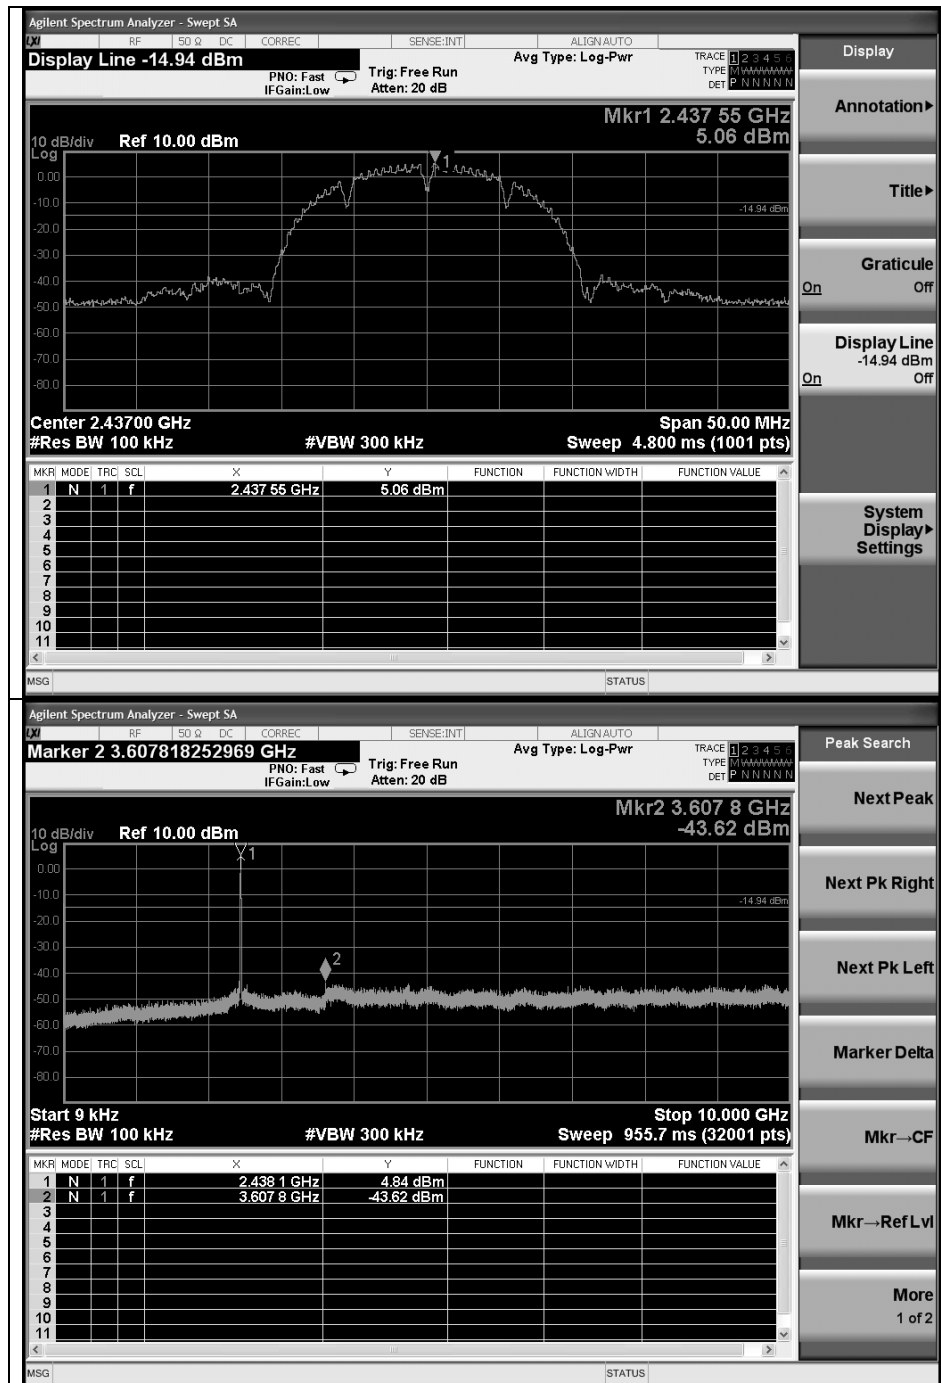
Agilent Spectrum Analyzer - Swept SA

RF | 50 Ω | DC | CORREC | SENSE:INT | ALIGN AUTO

Display Line -14.94 dBm

PNO: Fast
IFGain:Low

Trig: Free Run
Atten: 20 dB

Avg Type: Log-Pwr

TRACE 1 2 3 4 5 6
TYPE M WWWWW
DET P N N N N N

Mkr1 2.437 55 GHz
5.06 dBm

10 dB/div Ref 10.00 dBm
Log

0.00
-10.0
-20.0
-30.0
-40.0
-50.0
-60.0
-70.0
-80.0

-14.94 dBm

Center 2.43700 GHz
#Res BW 100 kHz
#VBW 300 kHz
Span 50.00 MHz
Sweep 4.800 ms (1001 pts)

| MKR | MODE | TRC | SCL | X | Y | FUNCTION | FUNCTION WIDTH | FUNCTION VALUE |
|---|---|---|---|---|---|---|---|---|
| 1 | N | 1 | f | 2.437 55 GHz | 5.06 dBm | | | |
| 2 | | | | | | | | |
| 3 | | | | | | | | |
| 4 | | | | | | | | |
| 5 | | | | | | | | |
| 6 | | | | | | | | |
| 7 | | | | | | | | |
| 8 | | | | | | | | |
| 9 | | | | | | | | |
| 10 | | | | | | | | |
| 11 | | | | | | | | |

MSG
STATUS

Display
Annotation▸
Title▸
Graticule
On Off
Display Line
-14.94 dBm
On Off
System Display▸ Settings

Agilent Spectrum Analyzer - Swept SA

RF | 50 Ω | DC | CORREC | SENSE:INT | ALIGN AUTO

Marker 2 3.607818252969 GHz

PNO: Fast
IFGain:Low

Trig: Free Run
Atten: 20 dB

Avg Type: Log-Pwr

TRACE 1 2 3 4 5 6
TYPE M WWWWW
DET P N N N N N

Mkr2 3.607 8 GHz
-43.62 dBm

10 dB/div Ref 10.00 dBm
Log

0.00
-10.0
-20.0
-30.0
-40.0
-50.0
-60.0
-70.0
-80.0

-14.94 dBm

Start 9 kHz
#Res BW 100 kHz
#VBW 300 kHz
Stop 10.000 GHz
Sweep 955.7 ms (32001 pts)

| MKR | MODE | TRC | SCL | X | Y | FUNCTION | FUNCTION WIDTH | FUNCTION VALUE |
|---|---|---|---|---|---|---|---|---|
| 1 | N | 1 | f | 2.438 1 GHz | 4.84 dBm | | | |
| 2 | N | 1 | f | 3.607 8 GHz | -43.62 dBm | | | |
| 3 | | | | | | | | |
| 4 | | | | | | | | |
| 5 | | | | | | | | |
| 6 | | | | | | | | |
| 7 | | | | | | | | |
| 8 | | | | | | | | |
| 9 | | | | | | | | |
| 10 | | | | | | | | |
| 11 | | | | | | | | |

MSG
STATUS

Peak Search
Next Peak
Next Pk Right
Next Pk Left
Marker Delta
Mkr→CF
Mkr→Ref Lvl
More
1 of 2